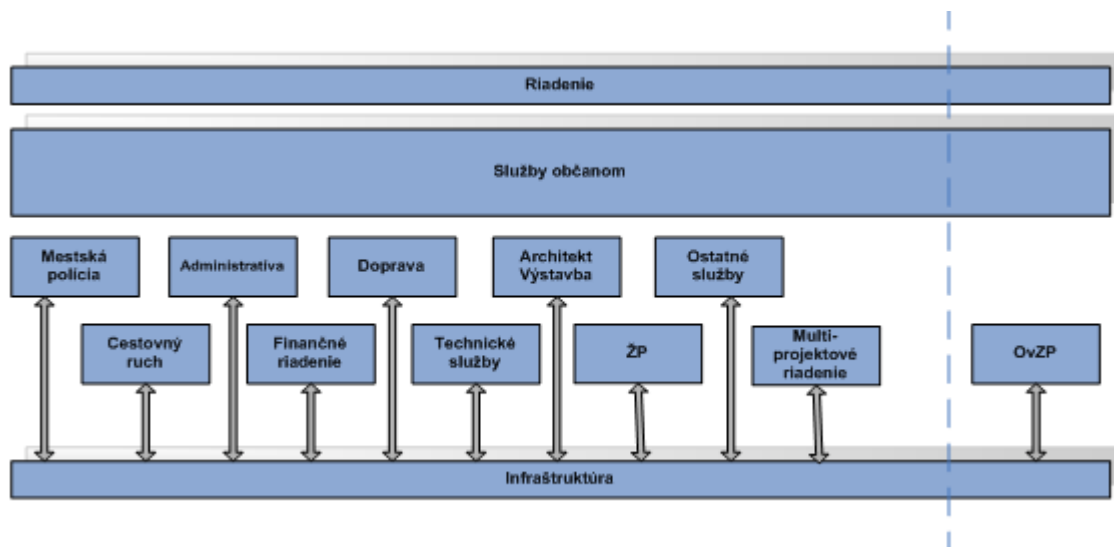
Riadenie

Služby občanom

Mestská polícia

Administrativa

Doprava

Architekt Výstavba

Ostatné služby

Cestovný ruch

Finančné riadenie

Technické služby

ŽP

Multi-projektové riadenie

OvZP

Infraštruktúra